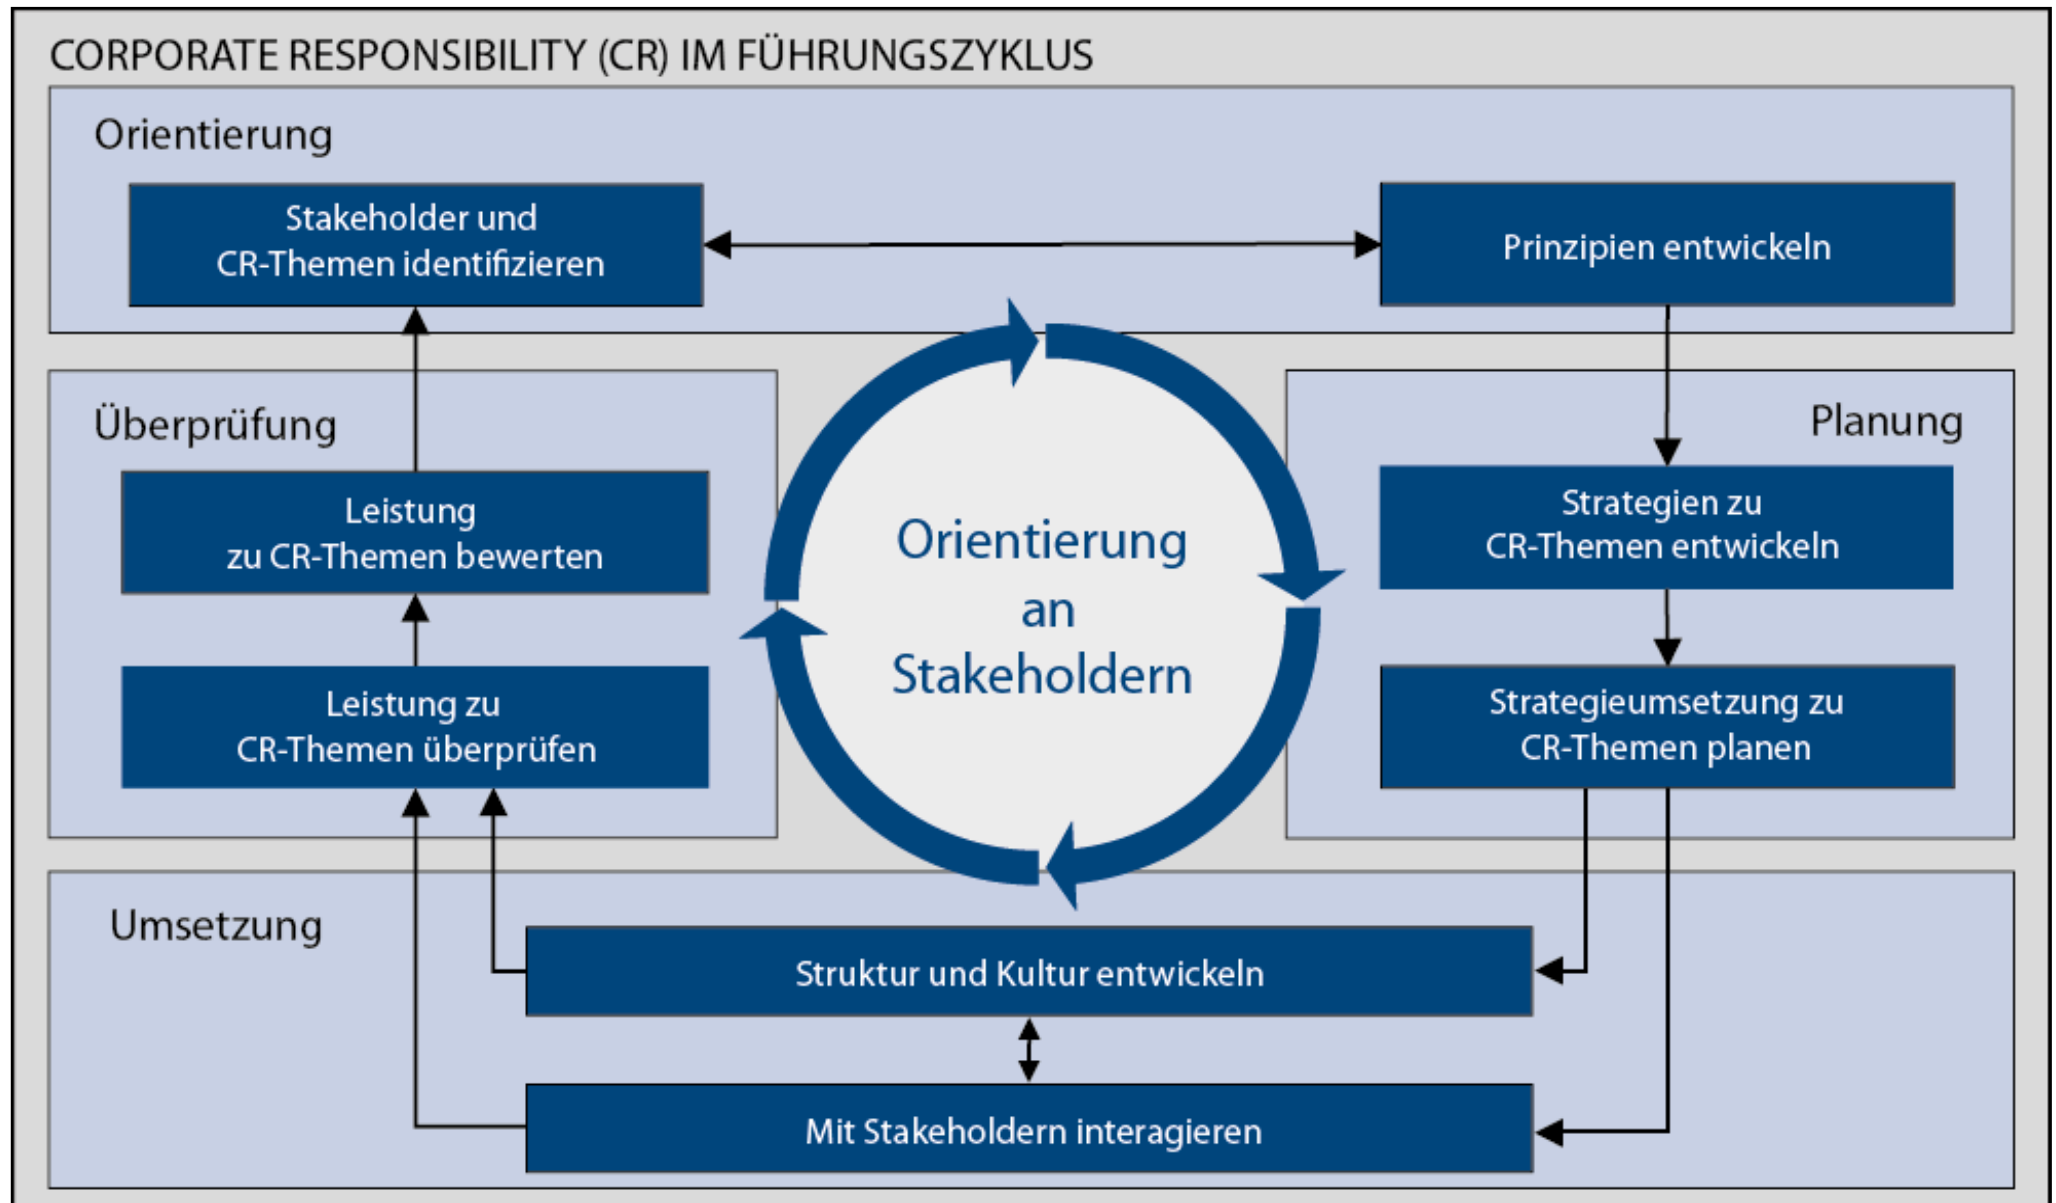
CORPORATE RESPONSIBILITY (CR) IM FÜHRUNGSZYKLUS

Orientierung

Stakeholder und CR-Themen identifizieren

Prinzipien entwickeln

Überprüfung

Leistung zu CR-Themen bewerten

Leistung zu CR-Themen überprüfen

Orientierung an Stakeholdern

Planung

Strategien zu CR-Themen entwickeln

Strategieumsetzung zu CR-Themen planen

Umsetzung

Struktur und Kultur entwickeln

Mit Stakeholdern interagieren